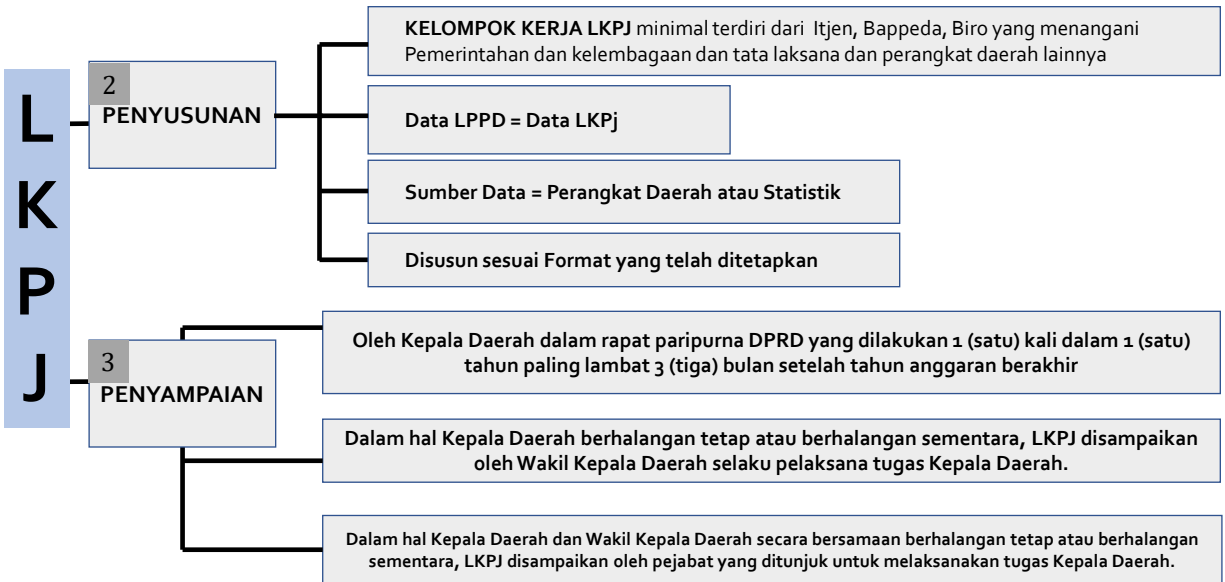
L
K
P
J

2
PENYUSUNAN

KELOMPOK KERJA LKPJ minimal terdiri dari Itjen, Bappeda, Biro yang menangani Pemerintahan dan kelembagaan dan tata laksana dan perangkat daerah lainnya

Data LPPD = Data LKPj

Sumber Data = Perangkat Daerah atau Statistik

Disusun sesuai Format yang telah ditetapkan

3
PENYAMPAIAN

Oleh Kepala Daerah dalam rapat paripurna DPRD yang dilakukan 1 (satu) kali dalam 1 (satu) tahun paling lambat 3 (tiga) bulan setelah tahun anggaran berakhir

Dalam hal Kepala Daerah berhalangan tetap atau berhalangan sementara, LKPJ disampaikan oleh Wakil Kepala Daerah selaku pelaksana tugas Kepala Daerah.

Dalam hal Kepala Daerah dan Wakil Kepala Daerah secara bersamaan berhalangan tetap atau berhalangan sementara, LKPJ disampaikan oleh pejabat yang ditunjuk untuk melaksanakan tugas Kepala Daerah.